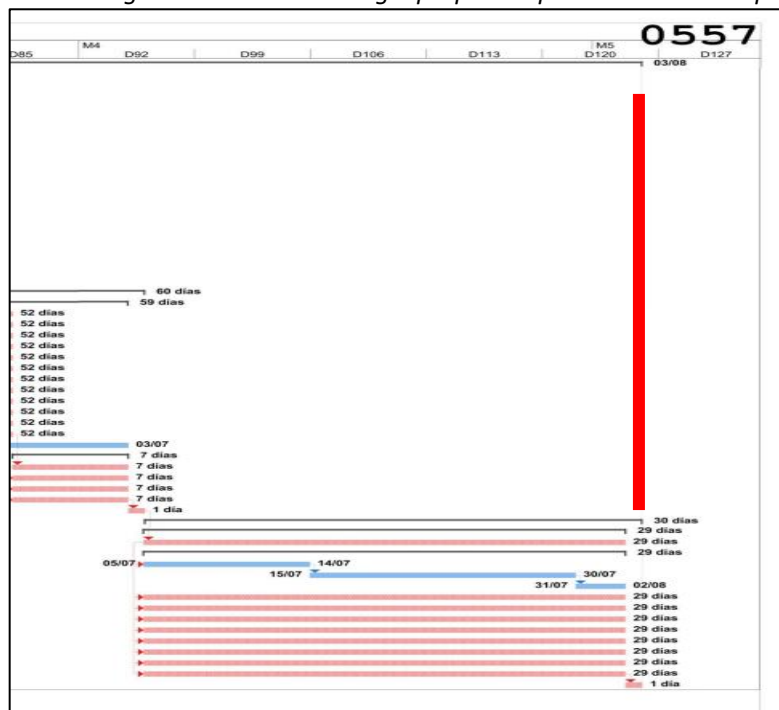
0557

| | M4 | | | | M5 | |
|---|---|---|---|---|---|---|
| D85 | D92 | D99 | D106 | D113 | D120 | D127 |

03/08

60 días
59 días
52 días
52 días
52 días
52 días
52 días
52 días
52 días
52 días
52 días
52 días
52 días
52 días
03/07
7 días
7 días
7 días
7 días
7 días
1 día
30 días
29 días
29 días
29 días
05/07
14/07
15/07
30/07
31/07
02/08
29 días
29 días
29 días
29 días
29 días
29 días
29 días
29 días
1 día